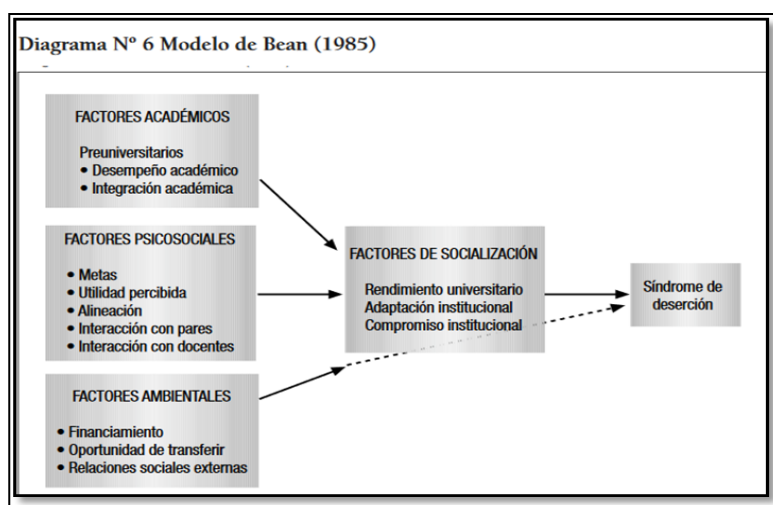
Diagrama Nº 6 Modelo de Bean (1985)

FACTORES ACADÉMICOS

Preuniversitarios
• Desempeño académico
• Integración académica

FACTORES PSICOSOCIALES

• Metas
• Utilidad percibida
• Alineación
• Interacción con pares
• Interacción con docentes

FACTORES AMBIENTALES

• Financiamiento
• Oportunidad de transferir
• Relaciones sociales externas

FACTORES DE SOCIALIZACIÓN

Rendimiento universitario
Adaptación institucional
Compromiso institucional

Síndrome de deserción